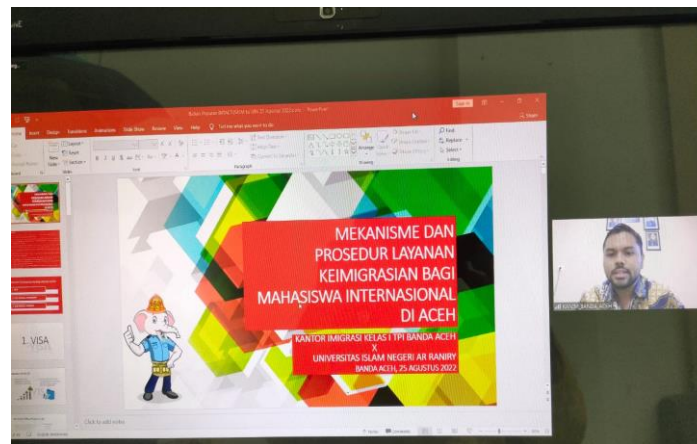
MEKANISME DAN PROSEDUR LAYANAN KEIMIGRASIAN BAGI MAHASISWA INTERNASIONAL DI ACEH

KANTOR IMIGRASI KELAS I TPI BANDA ACEH
X
UNIVERSITAS ISLAM NEGERI AR RANIRY
BANDA ACEH, 25 AGUSTUS 2022

1. VISA

Click to add notes